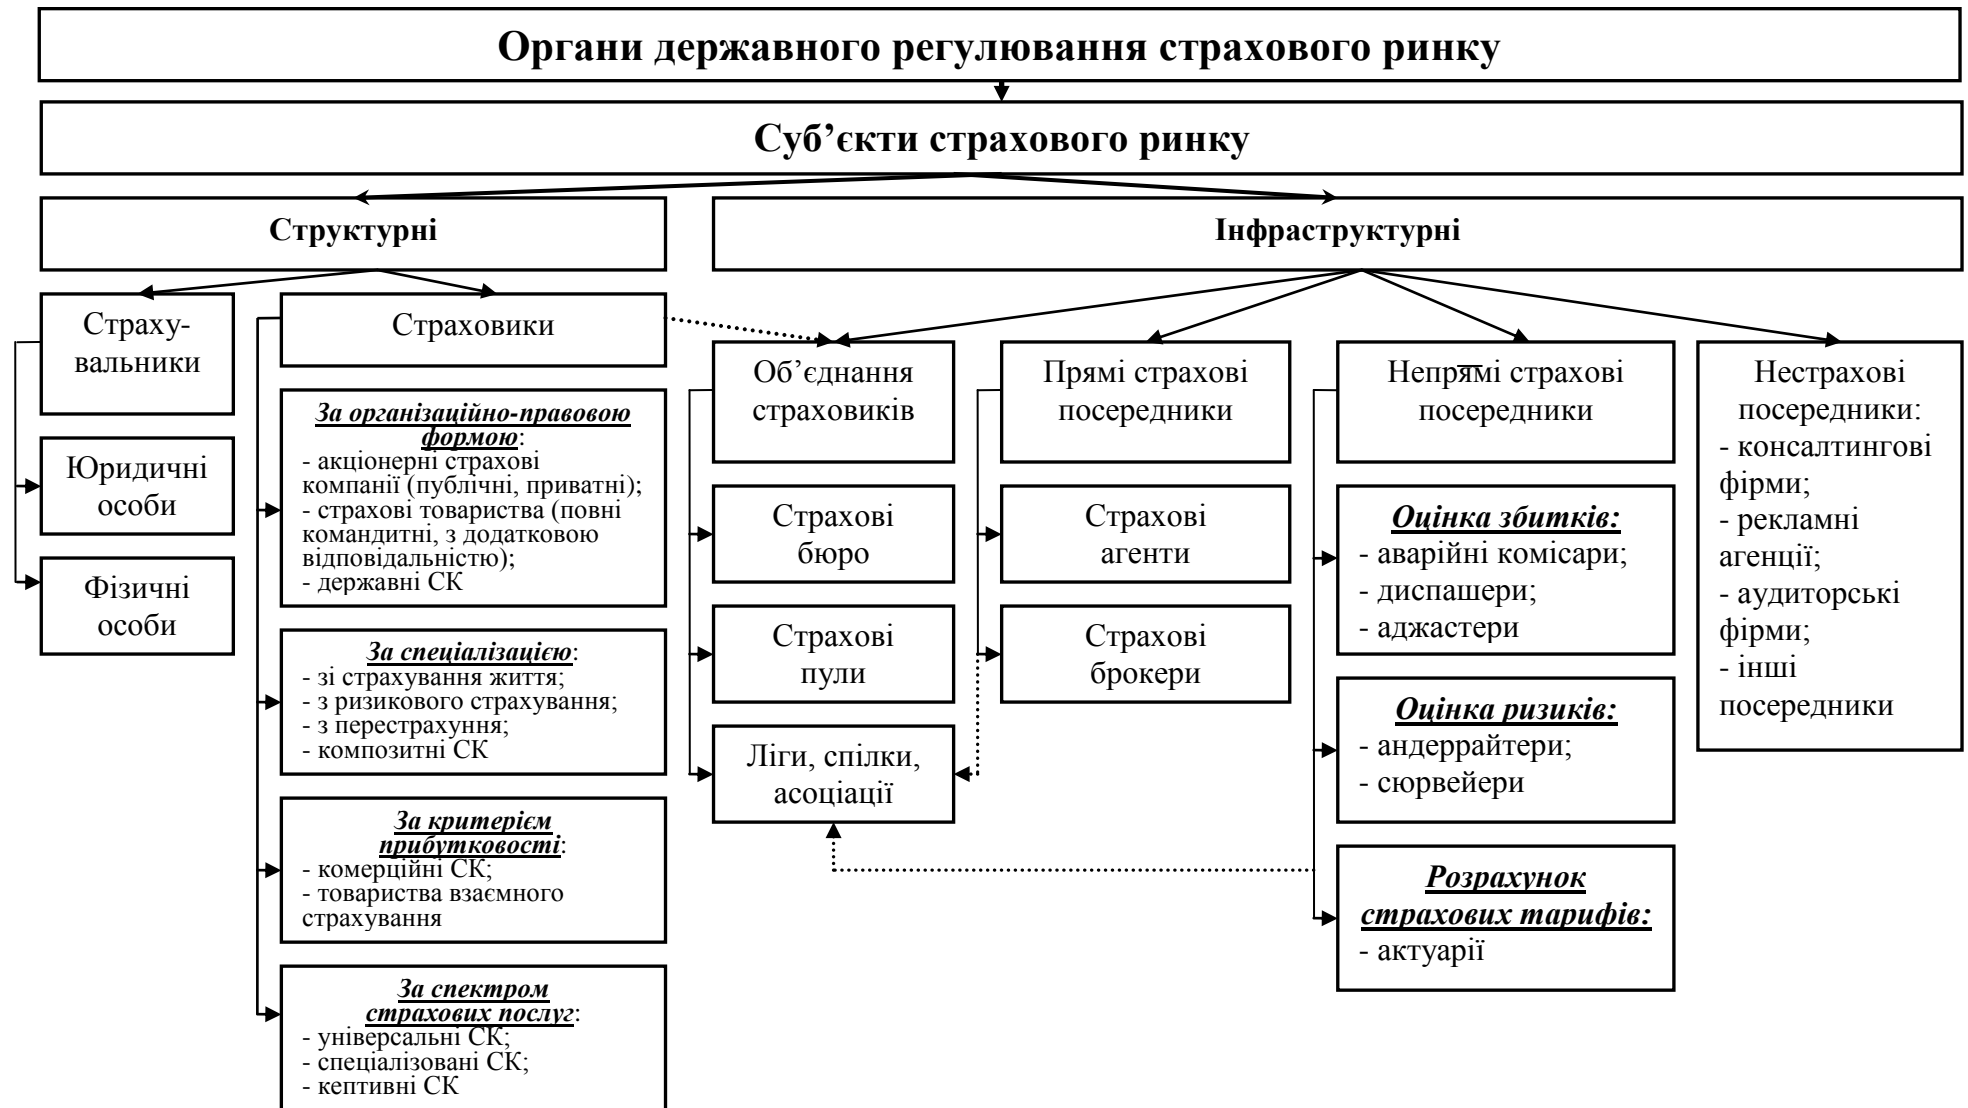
Органи державного регулювання страхового ринку

Суб'єкти страхового ринку

Структурні

Інфраструктурні

Страхувальники

Юридичні особи

Фізичні особи

Страховики

За організаційно-правовою формою:
- акціонерні страхові компанії (публічні, приватні);
- страхові товариства (повні командитні, з додатковою відповідальністю);
- державні СК

За спеціалізацією:
- зі страхування життя;
- з ризикового страхування;
- з перестрахуння;
- композитні СК

За критерієм прибутковості:
- комерційні СК;
- товариства взаємного страхування

За спектром страхових послуг:
- універсальні СК;
- спеціалізовані СК;
- кептивні СК

Об'єднання страховиків

Страхові бюро

Страхові пули

Ліги, спілки, асоціації

Прямі страхові посередники

Страхові агенти

Страхові брокери

Непрямі страхові посередники

Оцінка збитків:
- аварійні комісари;
- диспашери;
- аджастери

Оцінка ризиків:
- андеррайтери;
- сюрвейери

Розрахунок страхових тарифів:
- актуарії

Нестрахові посередники:
- консалтингові фірми;
- рекламні агенції;
- аудиторські фірми;
- інші посередники